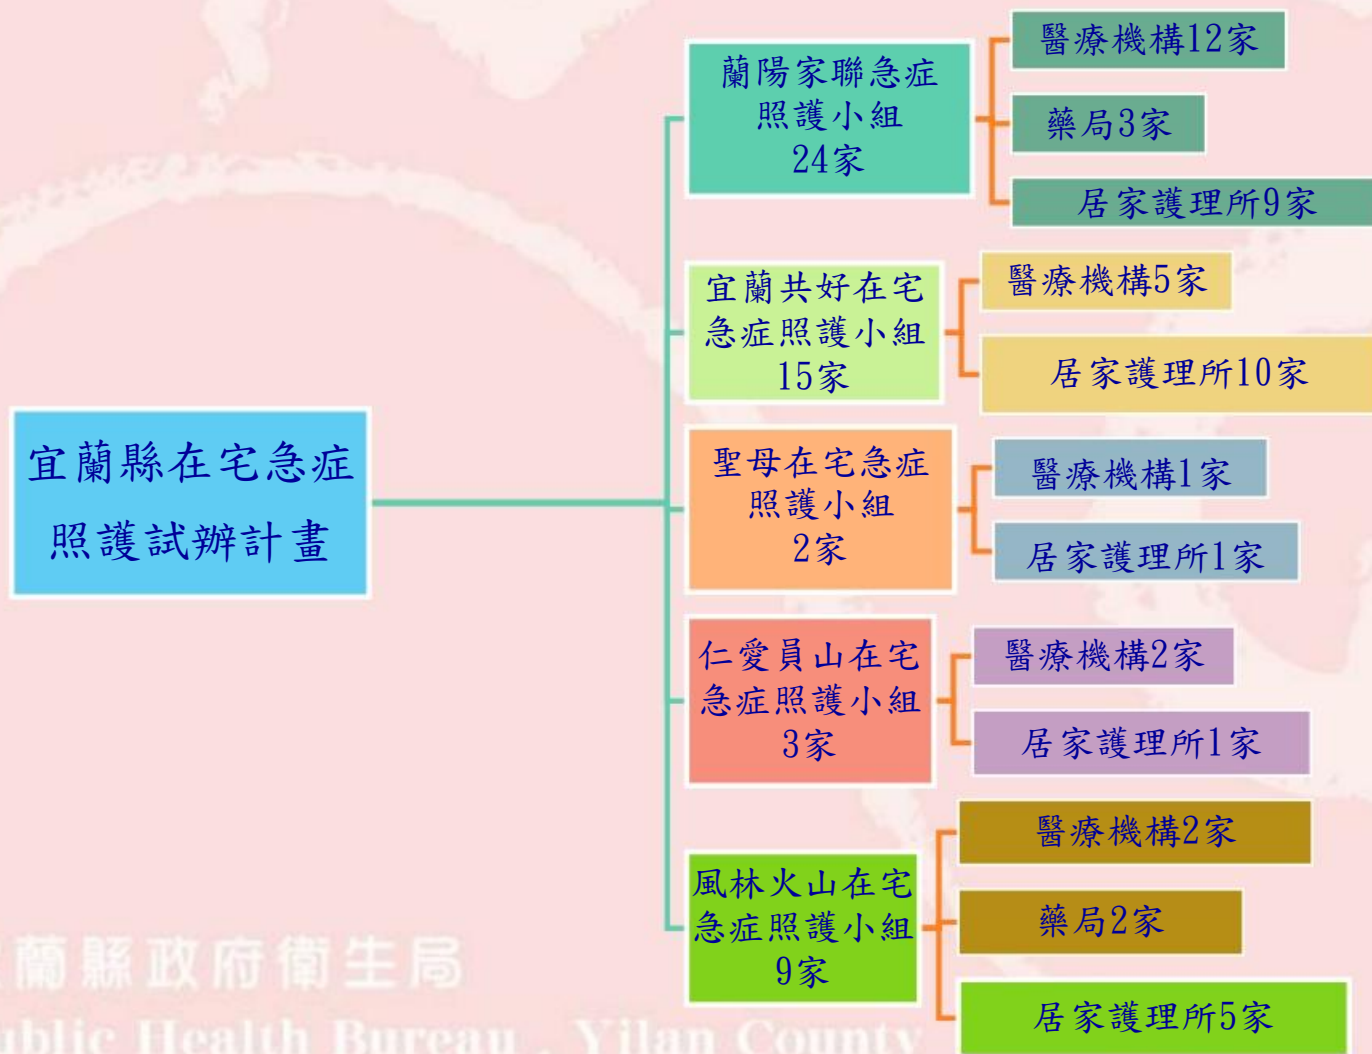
宜蘭縣在宅急症照護試辦計畫

蘭陽家聯急症照護小組24家

醫療機構12家

藥局3家

居家護理所9家

宜蘭共好在宅急症照護小組15家

醫療機構5家

居家護理所10家

聖母在宅急症照護小組2家

醫療機構1家

居家護理所1家

仁愛員山在宅急症照護小組3家

醫療機構2家

居家護理所1家

風林火山在宅急症照護小組9家

醫療機構2家

藥局2家

居家護理所5家

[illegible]蘭縣政府衛生局

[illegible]ublic Health Bureau, Yilan County